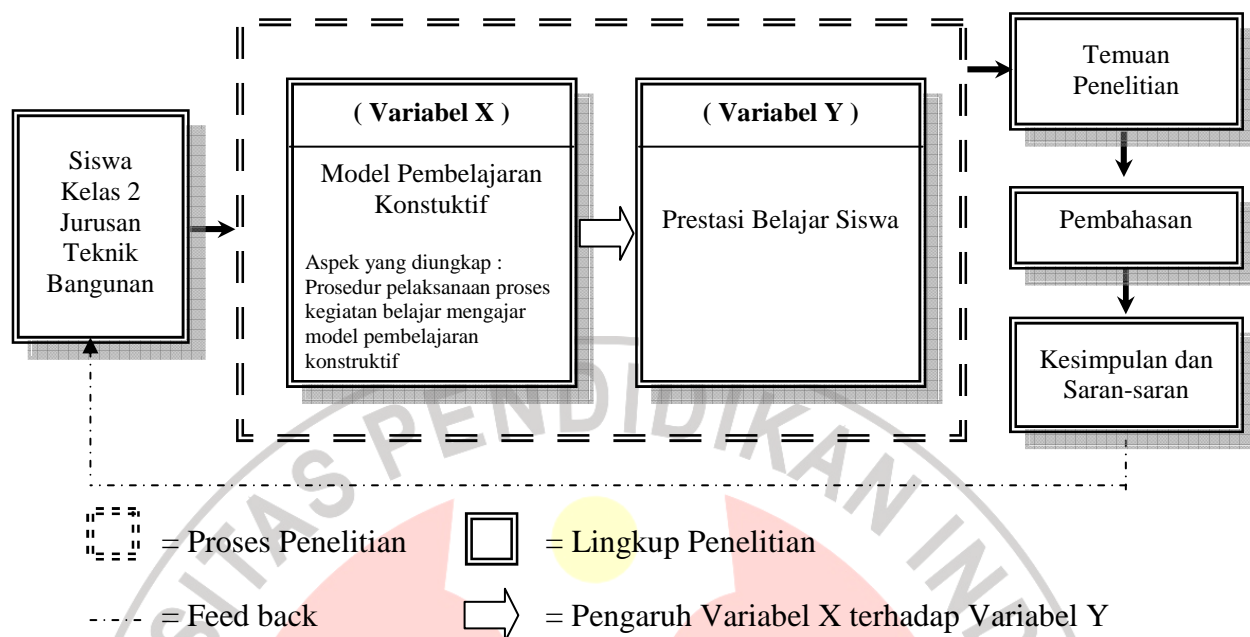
Siswa Kelas 2 Jurusan Teknik Bangunan

( Variabel X )

Model Pembelajaran Konstuktif

Aspek yang diungkap : Prosedur pelaksanaan proses kegiatan belajar mengajar model pembelajaran konstruktif

( Variabel Y )

Prestasi Belajar Siswa

Temuan Penelitian

Pembahasan

Kesimpulan dan Saran-saran

= Proses Penelitian

= Lingkup Penelitian

= Feed back

= Pengaruh Variabel X terhadap Variabel Y

PENDIDIKAN